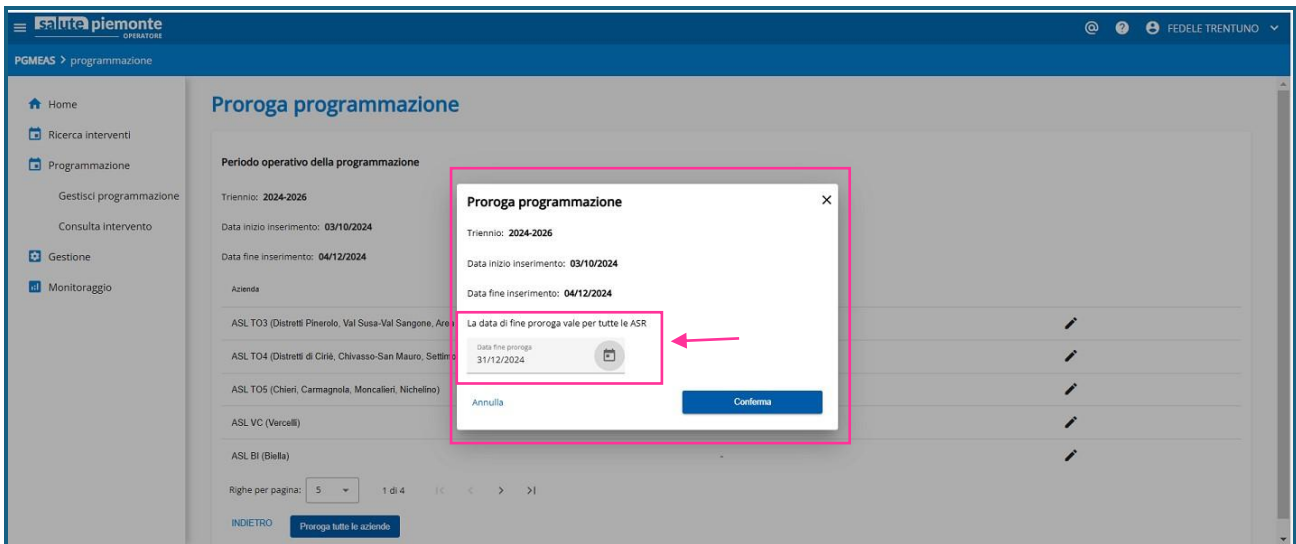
salute piemonte
OPERATORE
FEDELE TRENTUNO
PGMEAS > programmazione

Home
Ricerca interventi
Programmazione
Gestisci programmazione
Consulta intervento
Gestione
Monitoraggio

Proroga programmazione

Periodo operativo della programmazione

Triennio: 2024-2026

Data inizio inserimento: 03/10/2024

Data fine inserimento: 04/12/2024

Azienda

ASL TO3 (Distretti Pinerolo, Val Susa-Val Sangone, Are

ASL TO4 (Distretti di Ciriè, Chivasso-San Mauro, Settim

ASL TO5 (Chieri, Carmagnola, Moncalieri, Nichelino)

ASL VC (Vercelli)

ASL BI (Biella)

-

Righe per pagina: 5 1 di 4

INDIETRO Proroga tutte le aziende

Proroga programmazione

Triennio: 2024-2026

Data inizio inserimento: 03/10/2024

Data fine inserimento: 04/12/2024

La data di fine proroga vale per tutte le ASR

Data fine proroga
31/12/2024

Annulla Conferma